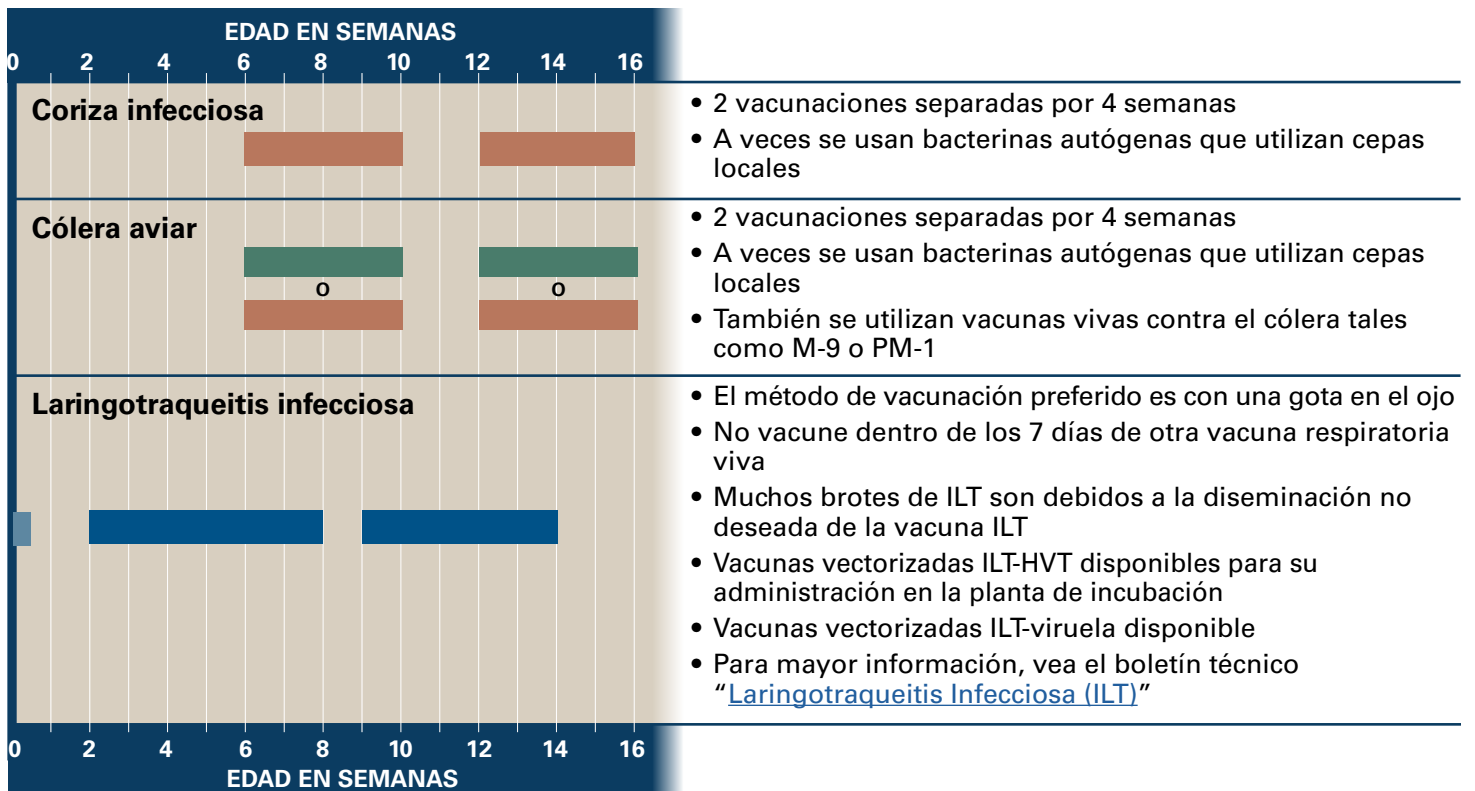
EDAD EN SEMANAS

0 2 4 6 8 10 12 14 16

Coriza infecciosa

• 2 vacunaciones separadas por 4 semanas
• A veces se usan bacterinas autógenas que utilizan cepas locales

Cólera aviar

o o

• 2 vacunaciones separadas por 4 semanas
• A veces se usan bacterinas autógenas que utilizan cepas locales
• También se utilizan vacunas vivas contra el cólera tales como M-9 o PM-1

Laringotraqueitis infecciosa

• El método de vacunación preferido es con una gota en el ojo
• No vacune dentro de los 7 días de otra vacuna respiratoria viva
• Muchos brotes de ILT son debidos a la diseminación no deseada de la vacuna ILT
• Vacunas vectorizadas ILT-HVT disponibles para su administración en la planta de incubación
• Vacunas vectorizadas ILT-viruela disponible
• Para mayor información, vea el boletín técnico "Laringotraqueitis Infecciosa (ILT)"

0 2 4 6 8 10 12 14 16

EDAD EN SEMANAS